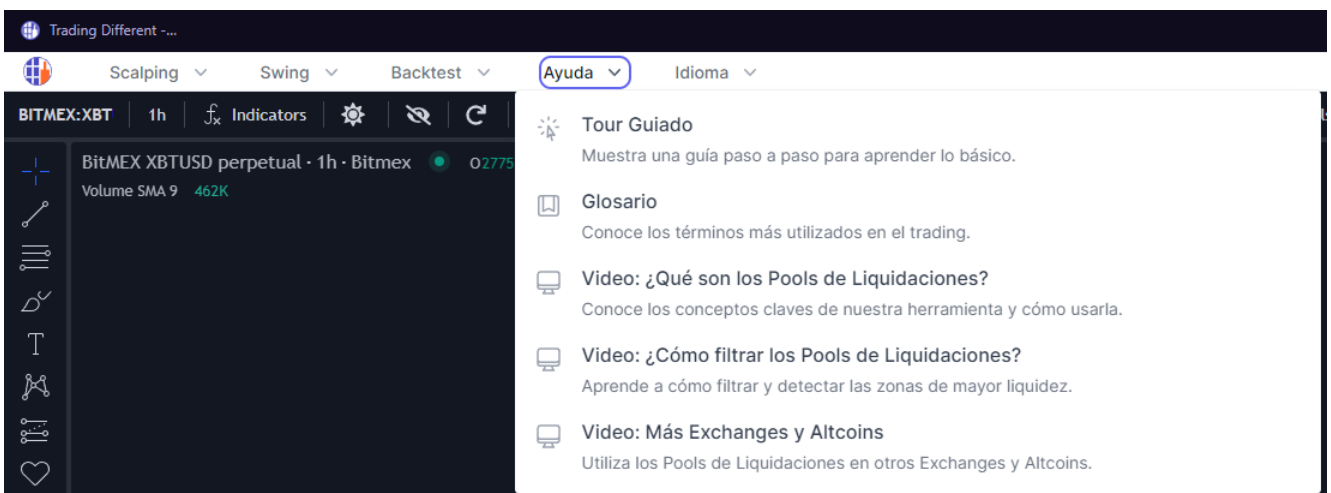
Trading Different -...

Scalping Swing Backtest Ayuda Idioma

BITMEX:XBT 1h Indicators

BitMEX XBTUSD perpetual · 1h · Bitmex O2775

Volume SMA 9 462K

Tour Guiado
Muestra una guía paso a paso para aprender lo básico.

Glosario
Conoce los términos más utilizados en el trading.

Video: ¿Qué son los Pools de Liquidaciones?
Conoce los conceptos claves de nuestra herramienta y cómo usarla.

Video: ¿Cómo filtrar los Pools de Liquidaciones?
Aprende a cómo filtrar y detectar las zonas de mayor liquidez.

Video: Más Exchanges y Altcoins
Utiliza los Pools de Liquidaciones en otros Exchanges y Altcoins.